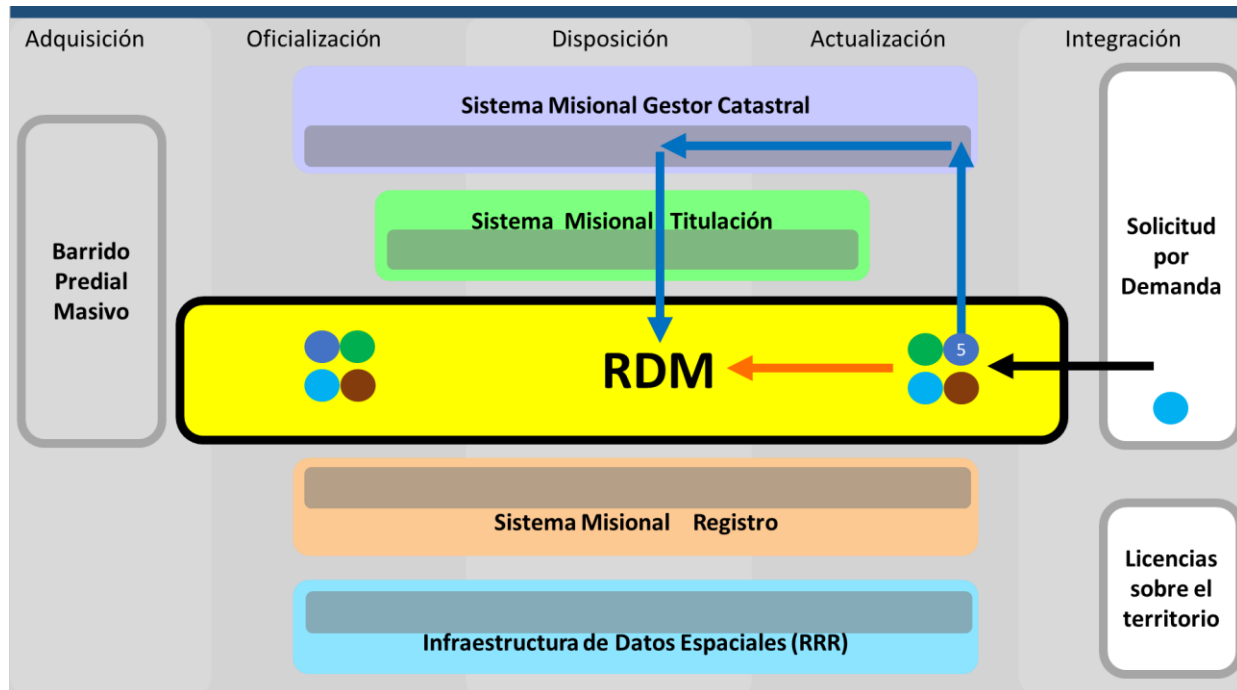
Adquisición

Oficialización

Disposición

Actualización

Integración

Sistema Misional Gestor Catastral

Sistema Misional Titulación

Barrido Predial Masivo

RDM

5

Solicitud por Demanda

Sistema Misional Registro

Licencias sobre el territorio

Infraestructura de Datos Espaciales (RRR)